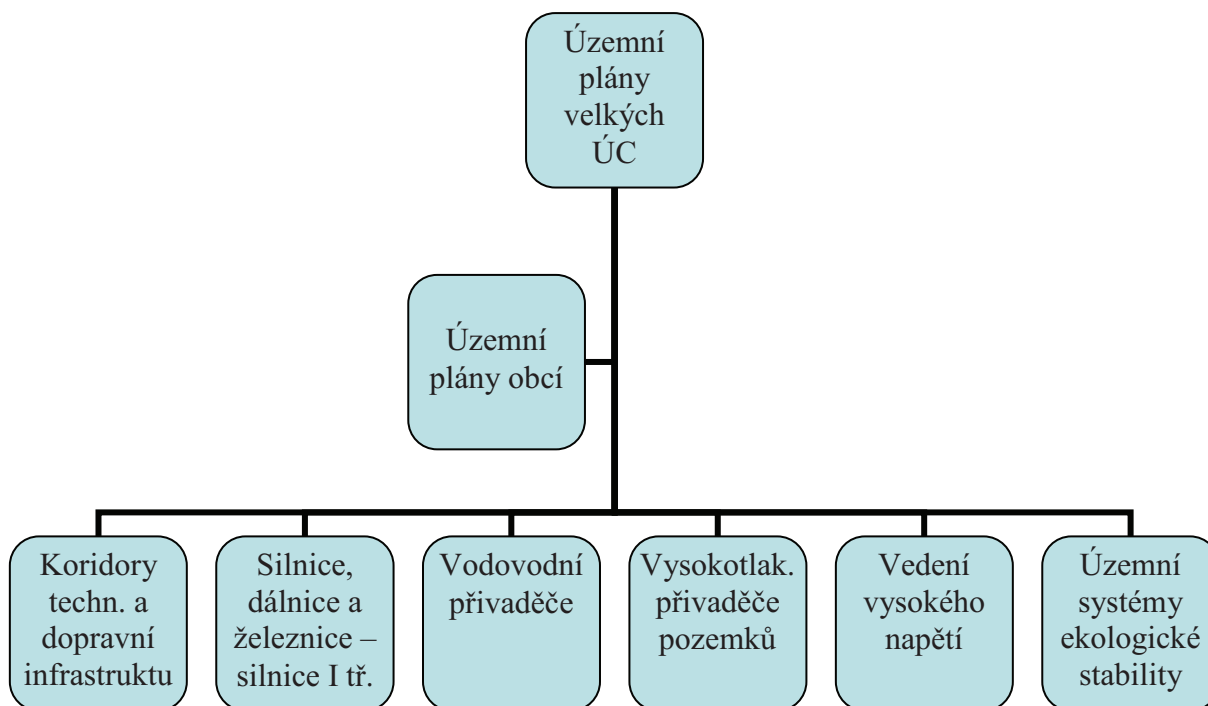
Územní plány velkých ÚC

Územní plány obcí

Koridory techn. a dopravní infrastruktu

Silnice, dálnice a železnice – silnice I tř.

Vodovodní přivaděče

Vysokotlak. přivaděče pozemků

Vedení vysokého napětí

Územní systémy ekologické stability